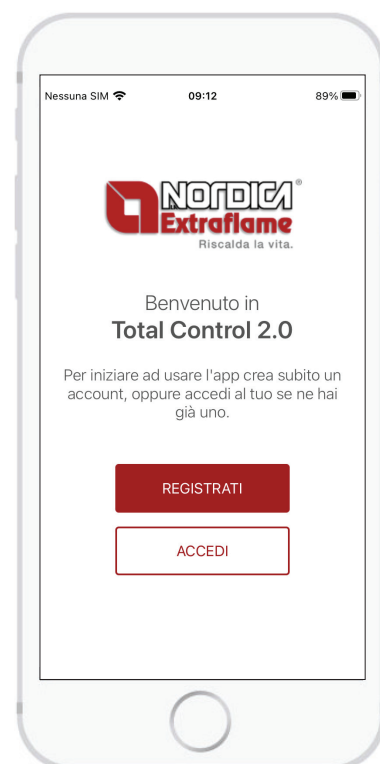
Nessuna SIM 09:12 89%

NORDICA®
Extraflame
Riscalda la vita.

Benvenuto in
Total Control 2.0

Per iniziare ad usare l'app crea subito un account, oppure accedi al tuo se ne hai già uno.

REGISTRATI

ACCEDI